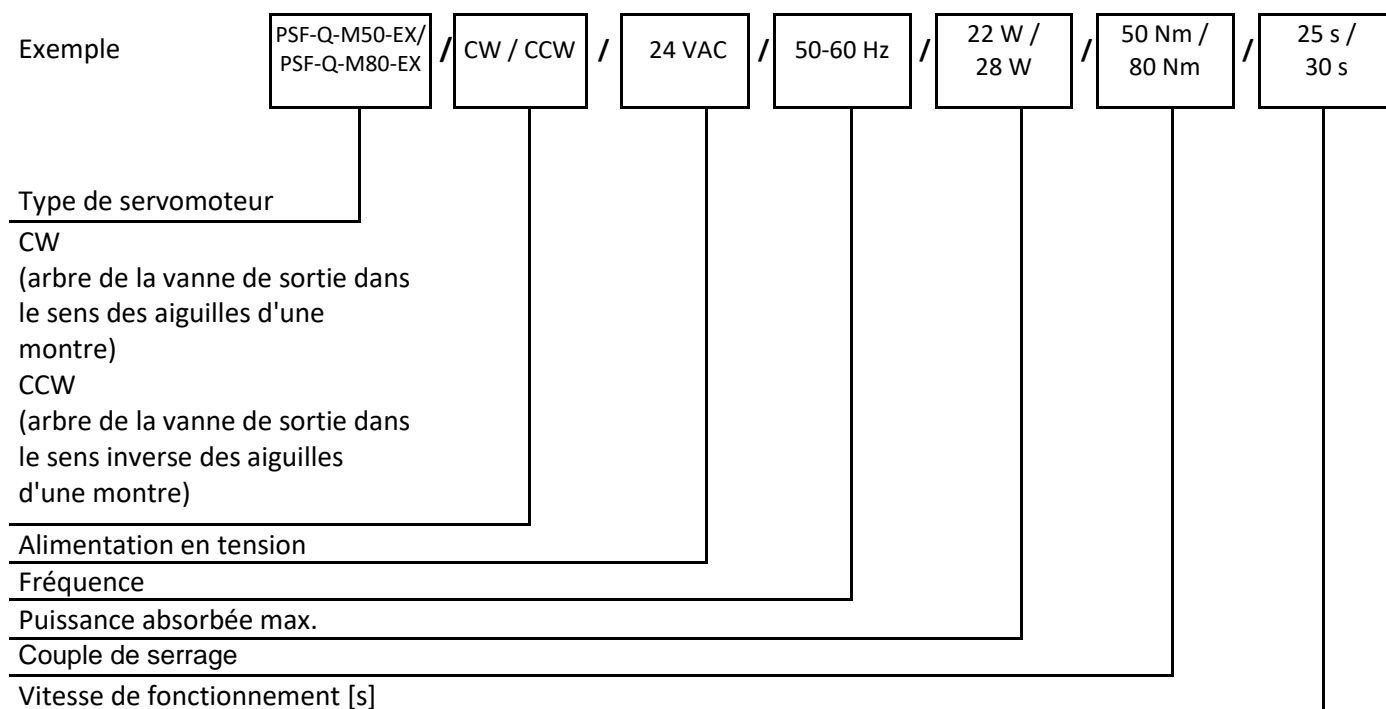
Exemple PSF-Q-M50-EX/ PSF-Q-M80-EX / CW / CCW / 24 VAC / 50-60 Hz / 22 W / 28 W / 50 Nm / 80 Nm / 25 s / 30 s

Type de servomoteur

CW
(arbre de la vanne de sortie dans le sens des aiguilles d'une montre)
CCW
(arbre de la vanne de sortie dans le sens inverse des aiguilles d'une montre)

Alimentation en tension

Fréquence

Puissance absorbée max.

Couple de serrage

Vitesse de fonctionnement [s]